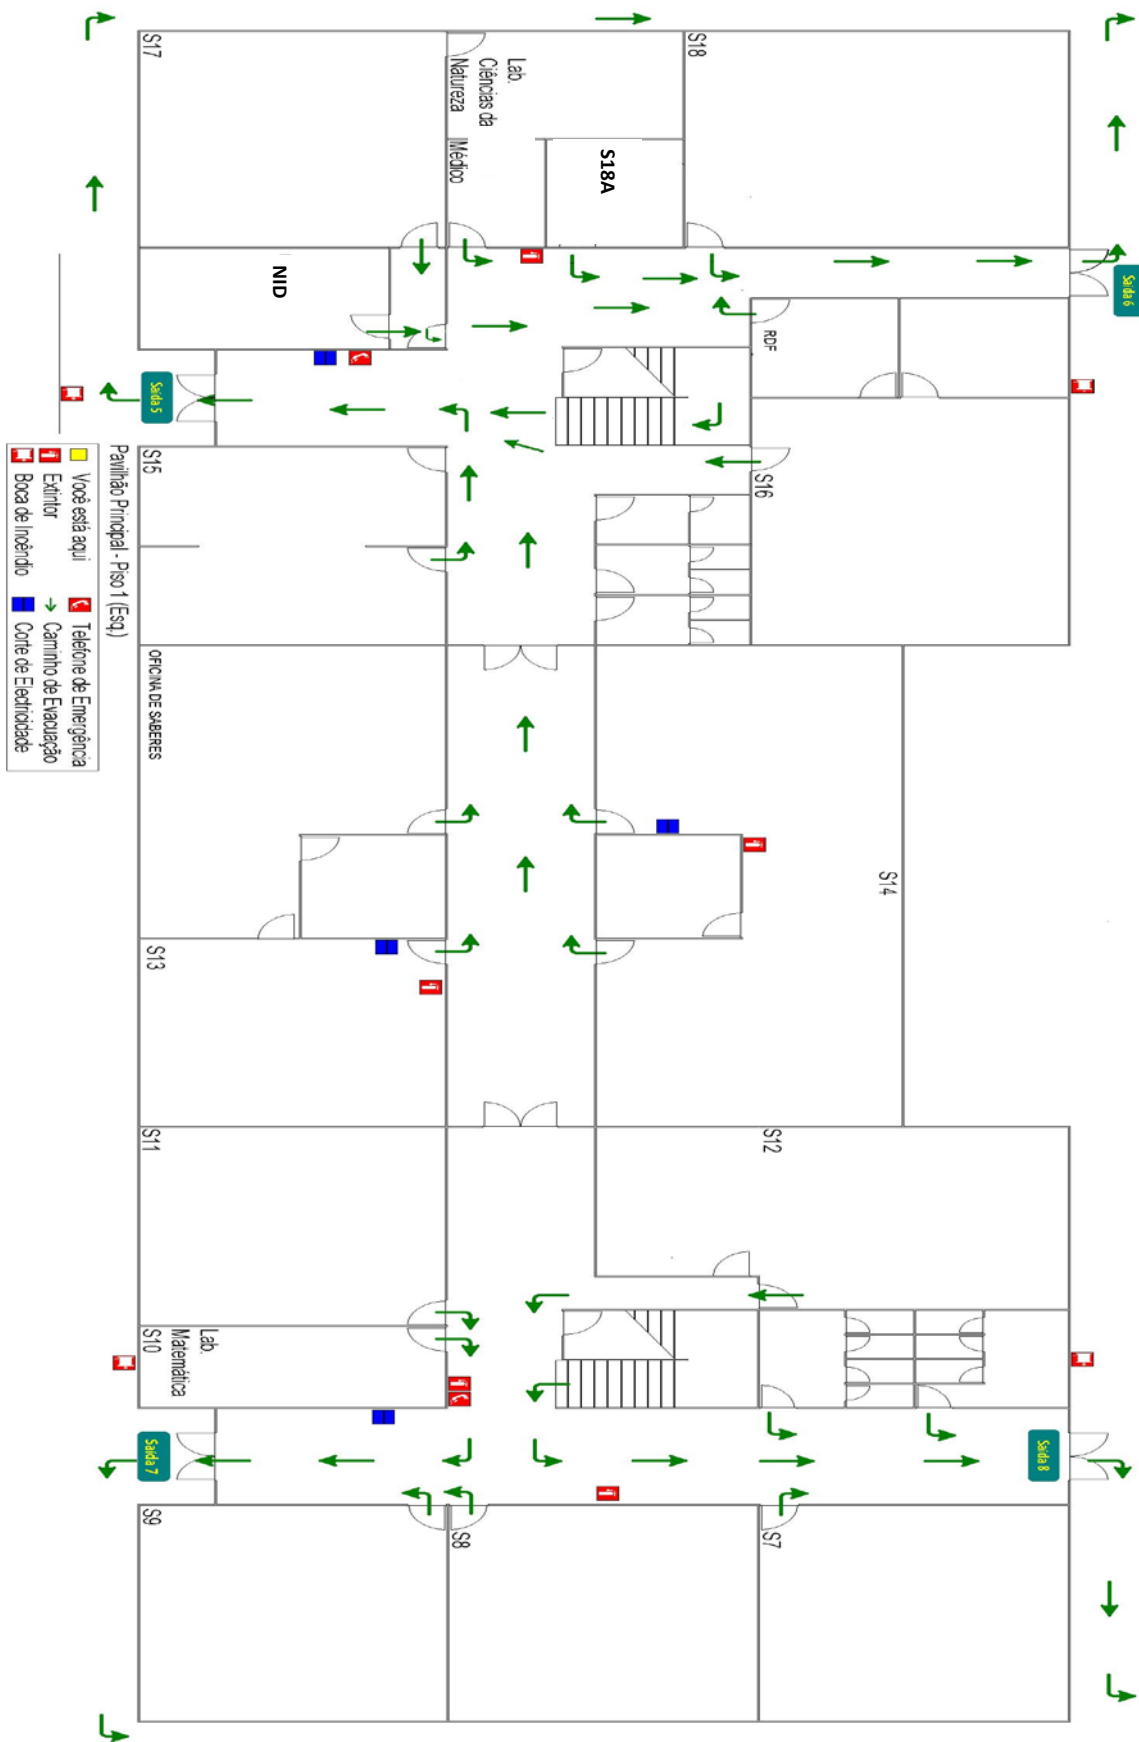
S17
Lab. Ciências da Natureza
Médico
S18
S18A
NID
Saída 6
RDF
Saída 5
S15
S16
Pavilhão Principal - Piso 1 (Esq.)
Você está aqui
Extintor
Boca de Incêndio
Telefone de Emergência
Caminho de Evacuação
Corte de Electricidade
OFICINA DE SABERES
S14
S13
S11
S12
Lab. Matemática
S10
Saída 7
Saída 8
S9
S8
S7